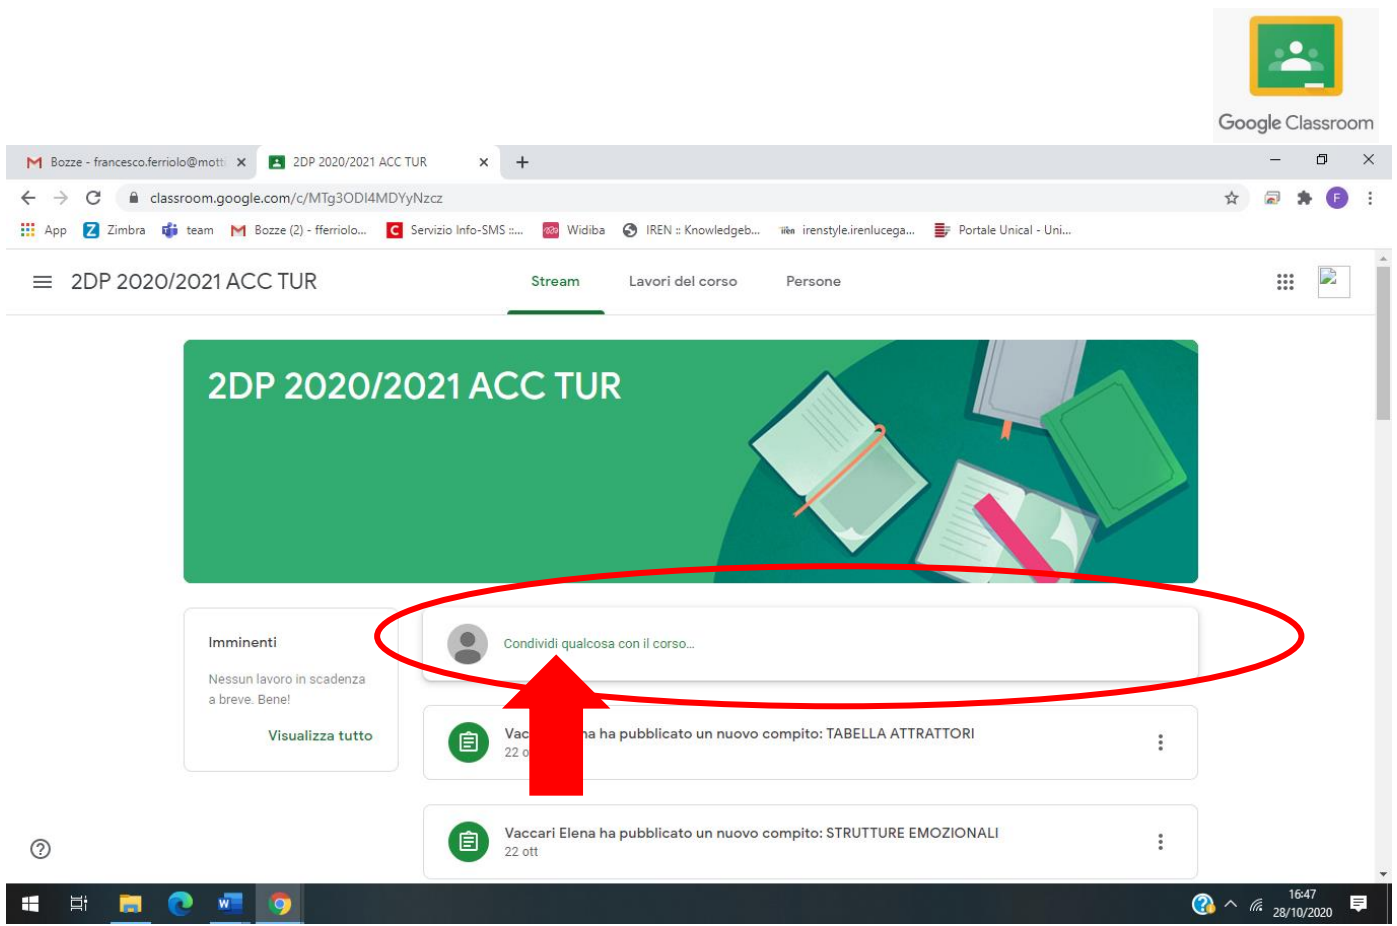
Google Classroom

Bozze - francesco.ferriolo@mott ×
2DP 2020/2021 ACC TUR ×
+

classroom.google.com/c/MTg3ODI4MDYyNzcz

App
Zimbra
team
Bozze (2) - fferriolo...
Servizio Info-SMS :...
Widiba
IREN :: Knowledgeb...
irenstyle.irenlucega...
Portale Unical - Uni...

2DP 2020/2021 ACC TUR
Stream
Lavori del corso
Persone

2DP 2020/2021 ACC TUR

Imminenti
Nessun lavoro in scadenza a breve. Bene!
Visualizza tutto

Condividi qualcosa con il corso...

Vac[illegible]na ha pubblicato un nuovo compito: TABELLA ATTRATTORI
22 o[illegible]

Vaccari Elena ha pubblicato un nuovo compito: STRUTTURE EMOZIONALI
22 ott

16:47
28/10/2020